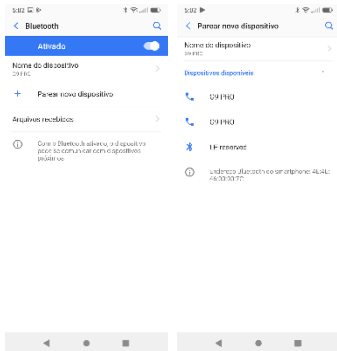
5:02
< Bluetooth
Ativado
Nome do dispositivo
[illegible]
+ Parear novo dispositivo
Arquivos recebidos
Com o Bluetooth ativado, o dispositivo pode se comunicar com dispositivos próximos.

5:02
< Parear novo dispositivo
Nome do dispositivo
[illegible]
Dispositivos disponíveis
D9 PRO
D9 PRO
LE reserved
Endereço Bluetooth do smartphone: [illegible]